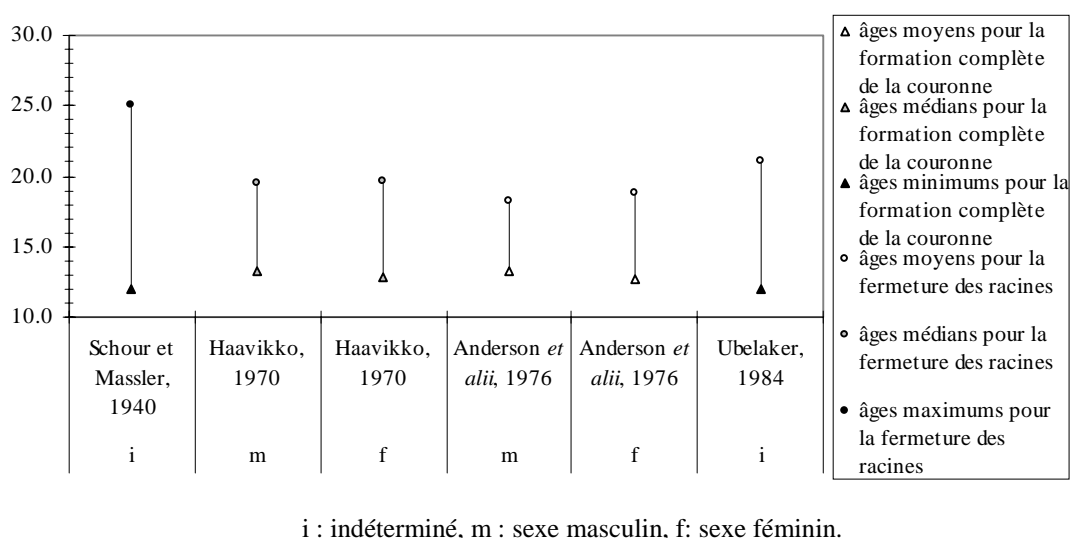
30.0
25.0
20.0
15.0
10.0

Schour et Massler, 1940
i

Haavikko, 1970
m

Haavikko, 1970
f

Anderson *et alii*, 1976
m

Anderson *et alii*, 1976
f

Ubelaker, 1984
i

âges moyens pour la formation complète de la couronne
âges médians pour la formation complète de la couronne
âges minimums pour la formation complète de la couronne
âges moyens pour la fermeture des racines
âges médians pour la fermeture des racines
âges maximums pour la fermeture des racines

i : indéterminé, m : sexe masculin, f: sexe féminin.